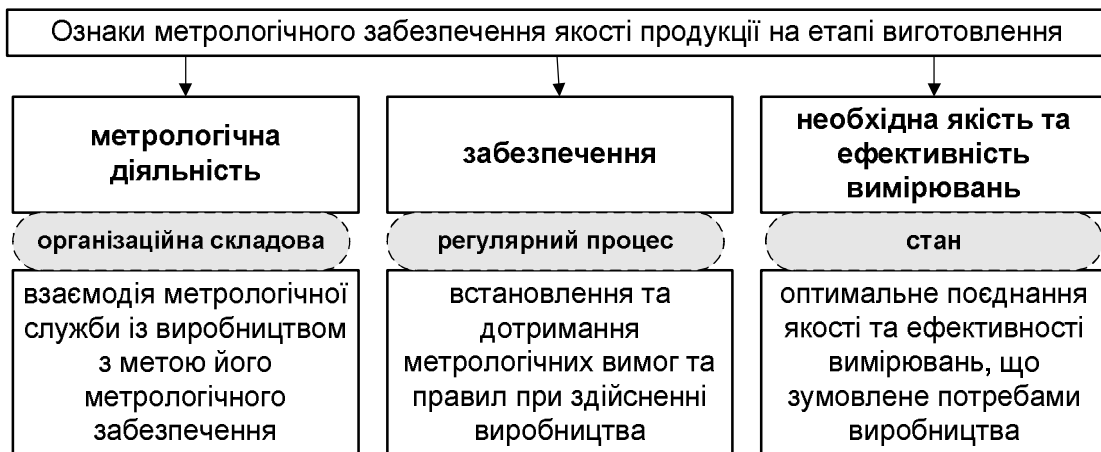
Ознаки метрологічного забезпечення якості продукції на етапі виготовлення

метрологічна діяльність

організаційна складова

взаємодія метрологічної служби із виробництвом з метою його метрологічного забезпечення

забезпечення

регулярний процес

встановлення та дотримання метрологічних вимог та правил при здійсненні виробництва

необхідна якість та ефективність вимірювань

стан

оптимальне поєднання якості та ефективності вимірювань, що зумовлене потребами виробництва